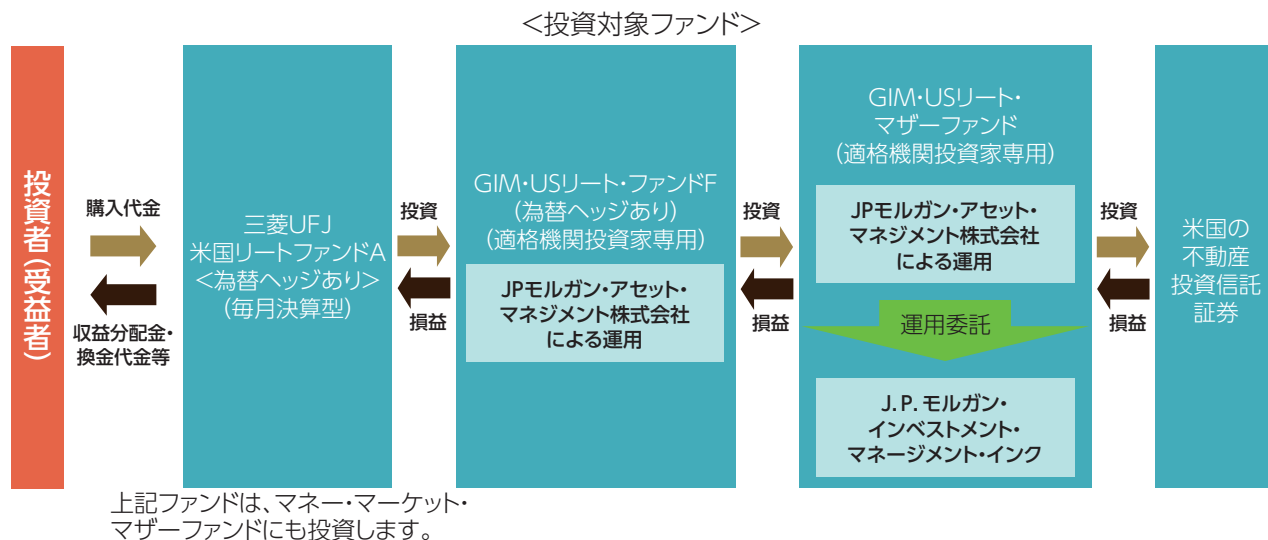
＜投資対象ファンド＞

投資者（受益者）

購入代金

収益分配金・換金代金等

三菱UFJ
米国リートファンドA
＜為替ヘッジあり＞
（毎月決算型）

投資

損益

GIM・USリート・ファンドF
（為替ヘッジあり）
（適格機関投資家専用）

JPモルガン・アセット・マネジメント株式会社による運用

投資

損益

GIM・USリート・マザーファンド
（適格機関投資家専用）

JPモルガン・アセット・マネジメント株式会社による運用

運用委託

J. P. モルガン・インベストメント・マネージメント・インク

投資

損益

米国の不動産投資信託証券

上記ファンドは、マネー・マーケット・マザーファンドにも投資します。